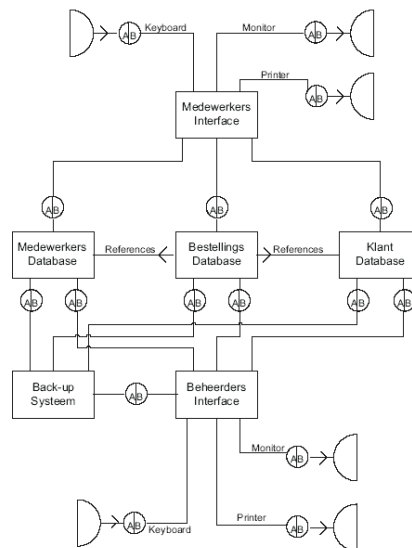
AB Keyboard
Monitor AB
Printer AB
Medewerkers Interface
AB
AB
AB
Medewerkers Database
References
Bestellings Database
References
Klant Database
AB AB
AB AB
AB AB
Back-up Systeem
AB
Beheerders Interface
Monitor AB
Printer AB
AB Keyboard